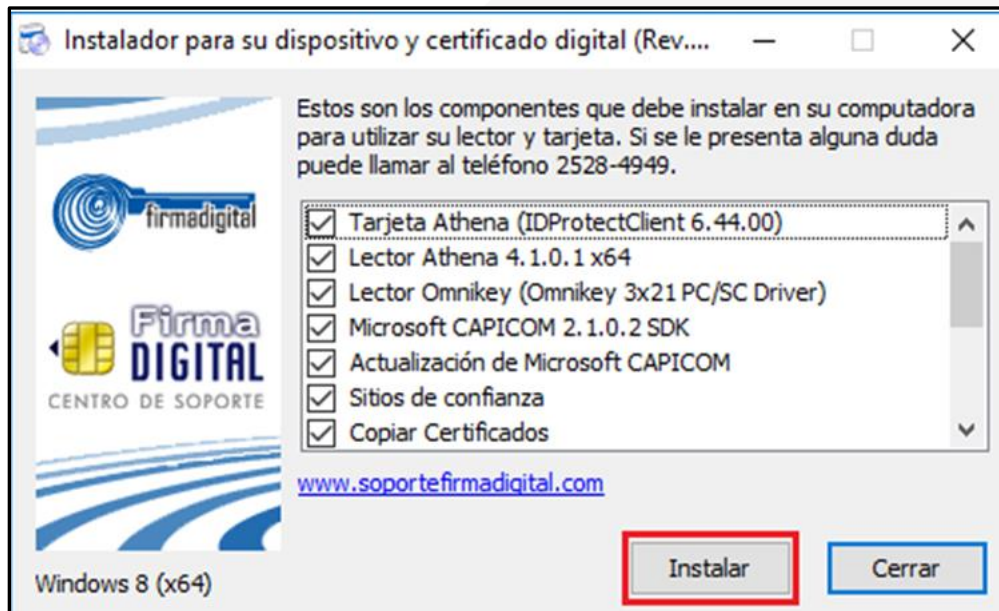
Instalador para su dispositivo y certificado digital (Rev....

firmadigital

Firma
DIGITAL
CENTRO DE SOPORTE

Windows 8 (x64)

Estos son los componentes que debe instalar en su computadora para utilizar su lector y tarjeta. Si se le presenta alguna duda puede llamar al teléfono 2528-4949.

- [x] Tarjeta Athena (IDProtectClient 6.44.00)
- [x] Lector Athena 4.1.0.1 x64
- [x] Lector Omnikey (Omnikey 3x21 PC/SC Driver)
- [x] Microsoft CAPICOM 2.1.0.2 SDK
- [x] Actualización de Microsoft CAPICOM
- [x] Sitios de confianza
- [x] Copiar Certificados

www.soportefirmadigital.com

Instalar

Cerrar